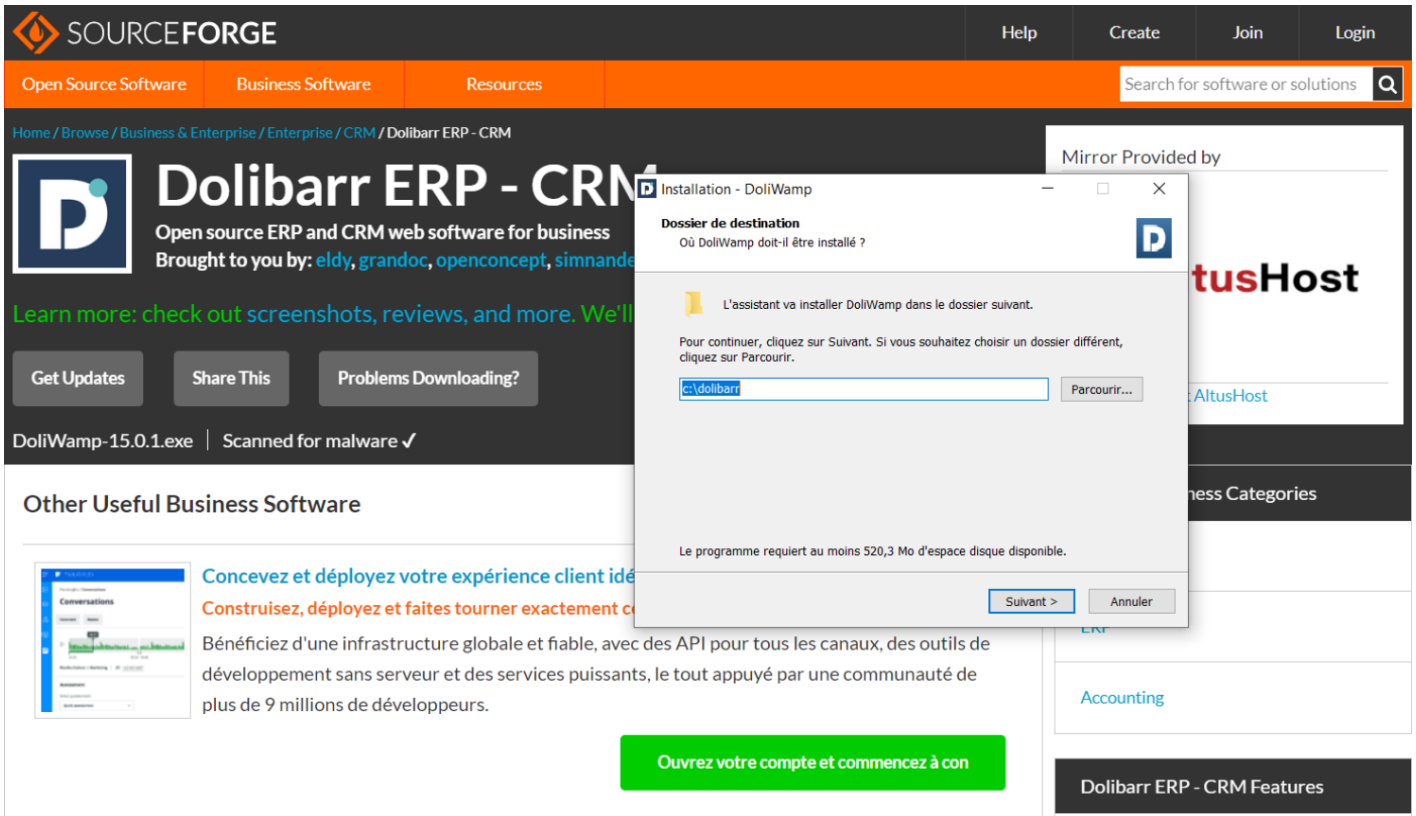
SOURCEFORGE

Help Create Join Login

Open Source Software Business Software Resources

Search for software or solutions

Home / Browse / Business & Enterprise / Enterprise / CRM / Dolibarr ERP - CRM

Dolibarr ERP - CRM

Open source ERP and CRM web software for business

Brought to you by: eldy, grandoc, openconcept, simnande

Learn more: check out screenshots, reviews, and more. We'll

Get Updates Share This Problems Downloading?

DoliWamp-15.0.1.exe | Scanned for malware ✓

Installation - DoliWamp

Dossier de destination

Où DoliWamp doit-il être installé ?

L'assistant va installer DoliWamp dans le dossier suivant.

Pour continuer, cliquez sur Suivant. Si vous souhaitez choisir un dossier différent, cliquez sur Parcourir.

c:\dolibarr

Parcourir...

Le programme requiert au moins 520,3 Mo d'espace disque disponible.

Suivant > Annuler

Mirror Provided by

tusHost

AltusHost

Other Useful Business Software

Conversations

Concevez et déployez votre expérience client idé

Construisez, déployez et faites tourner exactement c

Bénéficiez d'une infrastructure globale et fiable, avec des API pour tous les canaux, des outils de développement sans serveur et des services puissants, le tout appuyé par une communauté de plus de 9 millions de développeurs.

Ouvrez votre compte et commencez à con

ness Categories

ERP

Accounting

Dolibarr ERP - CRM Features